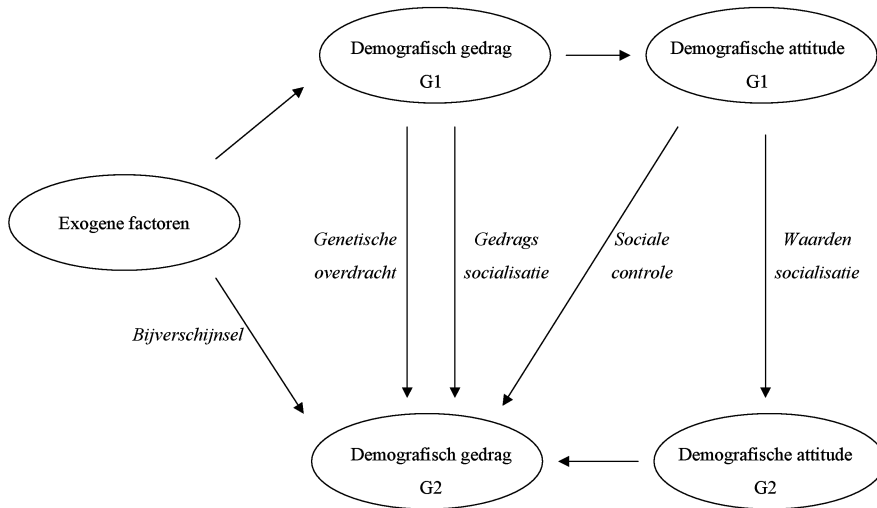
Demografisch gedrag
G1

Demografische attitude
G1

Exogene factoren

Genetische overdracht

Gedrags socialisatie

Sociale controle

Waarden socialisatie

Bijverschijnsel

Demografisch gedrag
G2

Demografische attitude
G2